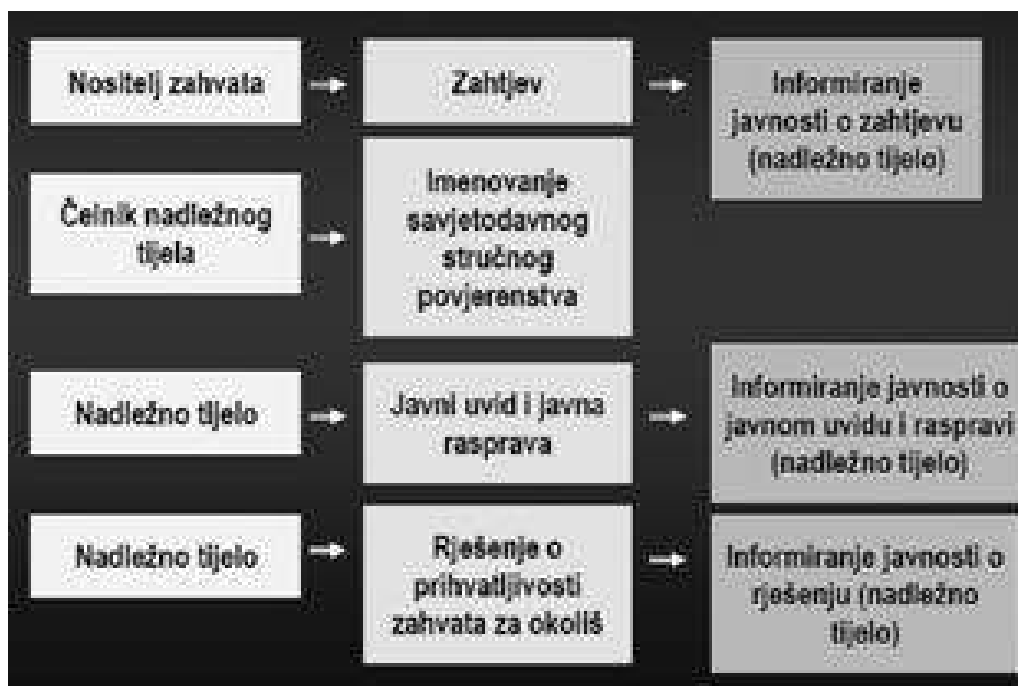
Nositelj zahvata

Zahtjev

Informiranje javnosti o zahtjevu (nadležno tijelo)

Čeinik nadležnog tijela

Imenovanje savjetodavnog stručnog povjerenstva

Nadležno tijelo

Javni uvid i javna rasprava

Informiranje javnosti o javnom uvidu i raspravi (nadležno tijelo)

Nadležno tijelo

Rješenje o prihvatljivosti zahvata za okoliš

Informiranje javnosti o rješenju (nadležno tijelo)